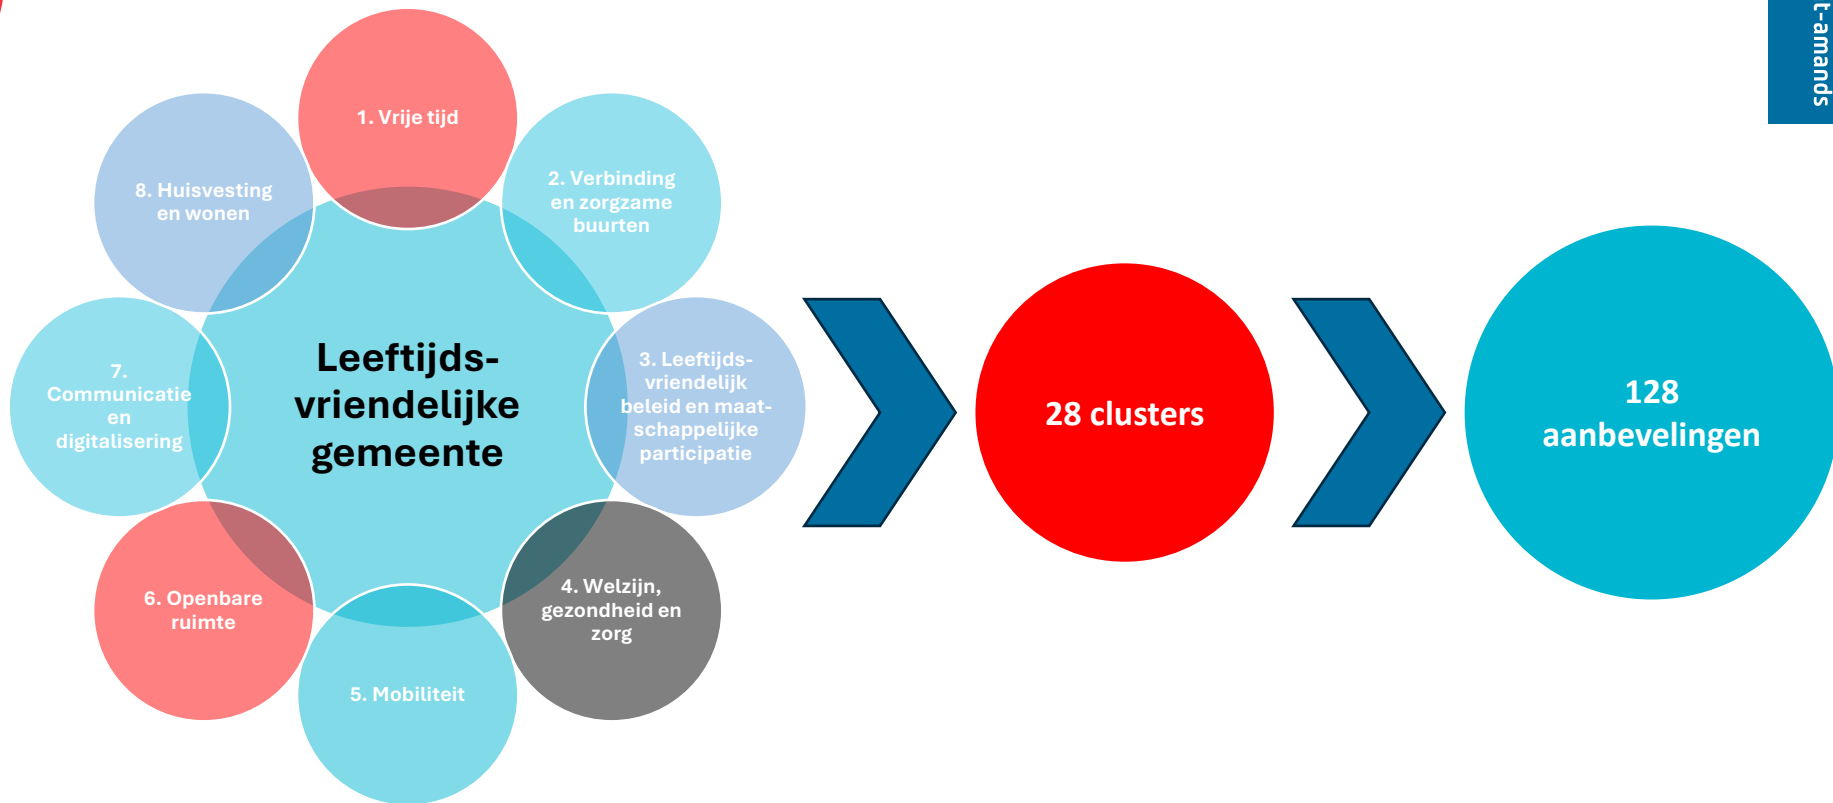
t-amands

1. Vrije tijd

2. Verbinding en zorgzame buurten

3. Leeftijdsvriendelijk beleid en maatschappelijke participatie

4. Welzijn, gezondheid en zorg

5. Mobiliteit

6. Openbare ruimte

7. Communicatie en digitalisering

8. Huisvesting en wonen

Leeftijdsvriendelijke gemeente

28 clusters

128 aanbevelingen